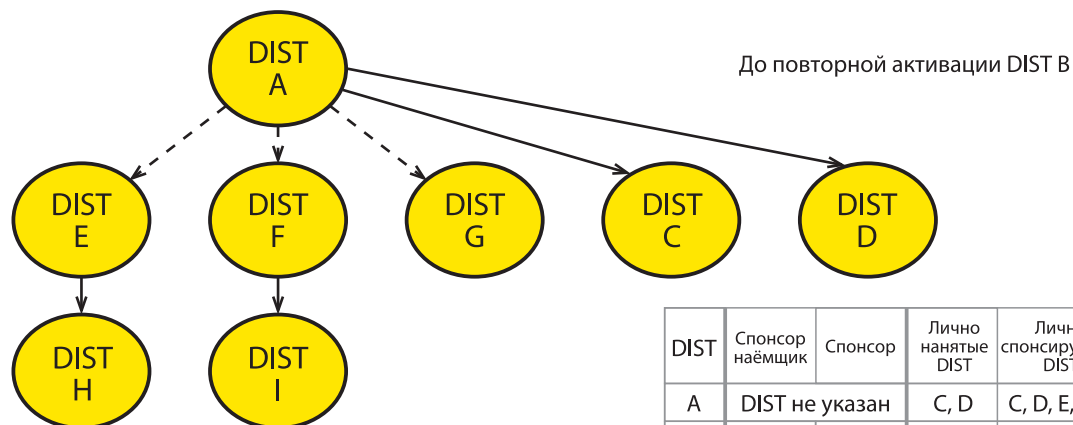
DIST A

До повторной активации DIST B

DIST E

DIST F

DIST G

DIST C

DIST D

DIST H

DIST I

| DIST | Спонсор наёмщик | Спонсор | Лично нанятые DIST | Личн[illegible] спонсиру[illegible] DIST |
|---|---|---|---|---|
| A | DIST не указан | | C, D | C, D, E, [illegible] |